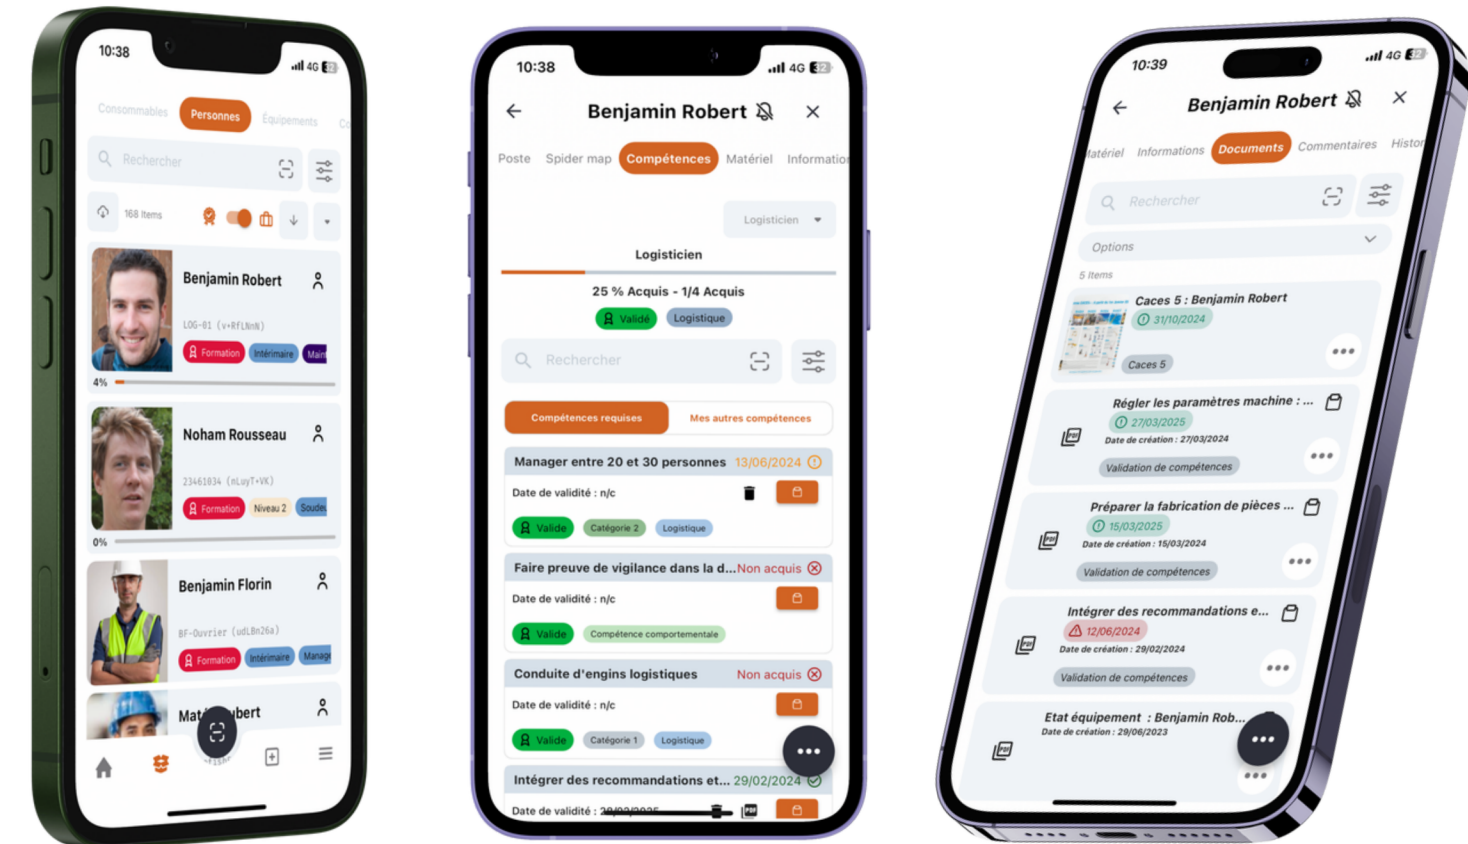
10:38
4G

Consommables Personnes Équipements Co

Recherher

168 Items

Benjamin Robert
LOG-01 (v+RfLNnN)
Formation Intérimaire Main
4%

Noham Rousseau
23461034 (nLuyT+VK)
Formation Niveau 2 Soudeu
0%

Benjamin Florin
BF-Ouvrier (udLBn26a)
Formation Intérimaire Manage

Mat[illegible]bert

10:38
4G

Benjamin Robert

Poste Spider map Compétences Matériel Information

Logisticien

Logisticien

25 % Acquis - 1/4 Acquis
Validé Logistique

Rechercher

Compétences requises Mes autres compétences

Manager entre 20 et 30 personnes 13/06/2024
Date de validité : n/c
Validé Catégorie 2 Logistique

Faire preuve de vigilance dans la d... Non acquis
Date de validité : n/c
Validé Compétence comportementale

Conduite d'engins logistiques Non acquis
Date de validité : n/c
Validé Catégorie 1 Logistique

Intégrer des recommandations et... 29/02/2024
Date de validité : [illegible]

10:39
4G

Benjamin Robert

Matériel Informations Documents Commentaires Histo

Rechercher

Options

5 Items

Caces 5 : Benjamin Robert
31/10/2024
Caces 5

Régler les paramètres machine : ...
27/03/2025
Date de création : 27/03/2024
Validation de compétences

Préparer la fabrication de pièces ...
15/03/2025
Date de création : 15/03/2024
Validation de compétences

Intégrer des recommandations e...
12/06/2024
Date de création : 29/02/2024
Validation de compétences

Etat équipement : Benjamin Rob...
Date de création : 29/06/2023